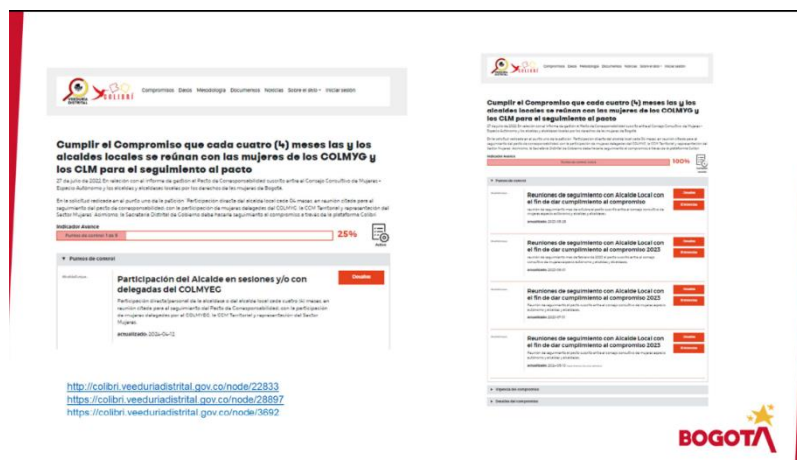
VEEDURÍA DISTRITAL COLIBRÍ

Compromisos Datos Metodología Documentos Noticias Sobre el sitio Iniciar sesión

Cumplir el Compromiso que cada cuatro (4) meses las y los alcaldes locales se reúnan con las mujeres de los COLMYG y los CLM para el seguimiento al pacto

27 de julio de 2022. En relación con el informe de gestión el Pacto de Corresponsabilidad suscrito entre el Consejo Consultivo de Mujeres – Espacio Autónomo y los alcaldes y alcaldesas locales por los derechos de las mujeres de Bogotá.

En la solicitud realizada en el punto uno de la petición: "Participación directa del alcalde local cada 04 meses en reunión citada para el seguimiento del pacto de corresponsabilidad, con la participación de mujeres delegadas del COLMYG, la CCM Territorial y representación del Sector Mujeres. Asimismo, la Secretaría Distrital de Gobierno deberá hacerle seguimiento al compromiso a través de la plataforma Colibrí

Indicador Avance
Puntos de control 1 de 4
25%
Avance

Puntos de control

Participación del Alcalde en sesiones y/o con delegadas del COLMYEG
Detalles
Participación directa/personal de la alcaldesa o del alcalde local cada cuatro (4) meses en reunión citada para el seguimiento del Pacto de Corresponsabilidad, con la participación de mujeres delegadas por el COLMYG, la CCM Territorial y representación del Sector Mujeres.
actualizado: 2024-04-12

http://colibri.veeduriadistrital.gov.co/node/22833
https://colibri.veeduriadistrital.gov.co/node/28897
https://colibri.veeduriadistrital.gov.co/node/3692

Compromisos Datos Metodología Documentos Noticias Sobre el sitio Iniciar sesión

Cumplir el Compromiso que cada cuatro (4) meses las y los alcaldes locales se reúnan con las mujeres de los COLMYG y los CLM para el seguimiento al pacto

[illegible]

Indicador Avance
100%

Puntos de control

Reuniones de seguimiento con Alcalde Local con el fin de dar cumplimiento al compromiso
Detalles
Evidencias
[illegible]
actualizado: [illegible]

Reuniones de seguimiento con Alcalde Local con el fin de dar cumplimiento al compromiso 2023
Detalles
Evidencias
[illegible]
actualizado: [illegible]

Reuniones de seguimiento con Alcalde Local con el fin de dar cumplimiento al compromiso 2023
Detalles
Evidencias
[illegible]
actualizado: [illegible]

Reuniones de seguimiento con Alcalde Local con el fin de dar cumplimiento al compromiso 2023
Detalles
Evidencias
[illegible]
actualizado: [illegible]

Vigencia del compromiso
Gestión del compromiso

BOGOTÁ